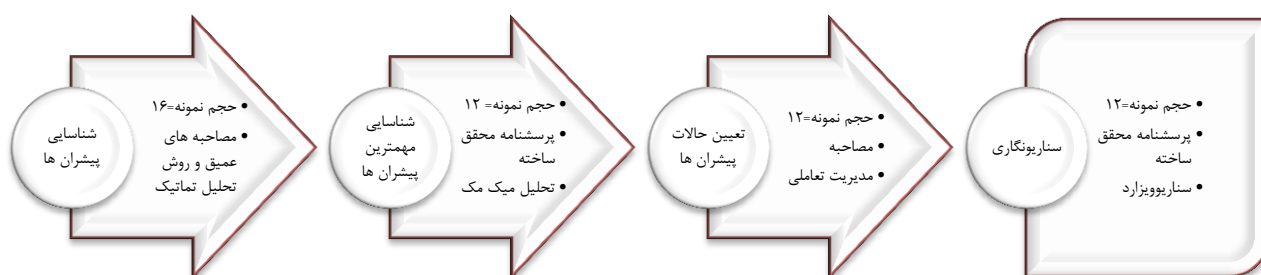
شناسایی پیشران ها

• حجم نمونه=۱۶
• مصاحبه های عمیق و روش تحلیل تماتیک

شناسایی مهمترین پیشران ها

• حجم نمونه= ۱۲
• پرسشنامه محقق ساخته
• تحلیل میک مک

تعیین حالات پیشران ها

• حجم نمونه=۱۲
• مصاحبه
• مدیریت تعاملی

سناریونگاری

• حجم نمونه=۱۲
• پرسشنامه محقق ساخته
• سناریوویزارد